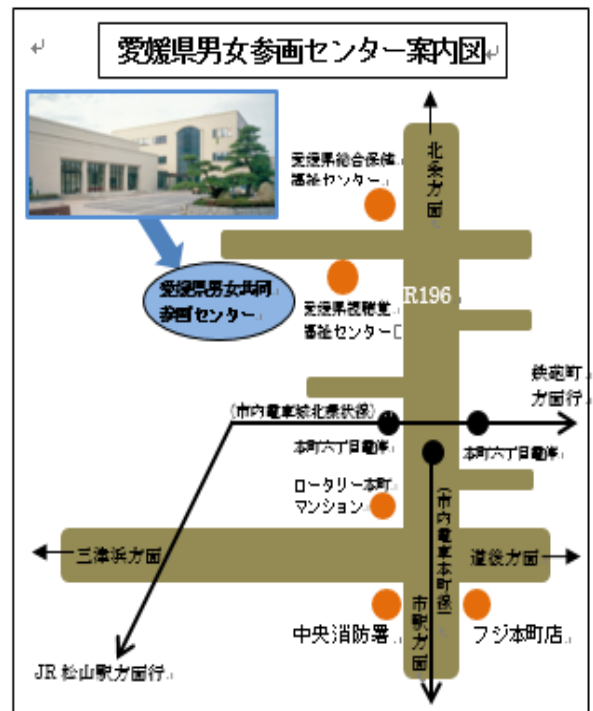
愛媛県男女参画センター案内図

愛媛県総合保健福祉センター

北条方面

愛媛県男女共同参画センター

愛媛県視聴覚福祉センター

R196

鉄砲町方面行

(市内電車城北線沿線)

本町六丁目電停

本町六丁目電停

ロータリー本町マンション

(市内電車本町線)

三津浜方面

道後方面

市駅方面

中央消防署

フジ本町店

JR松山駅方面行